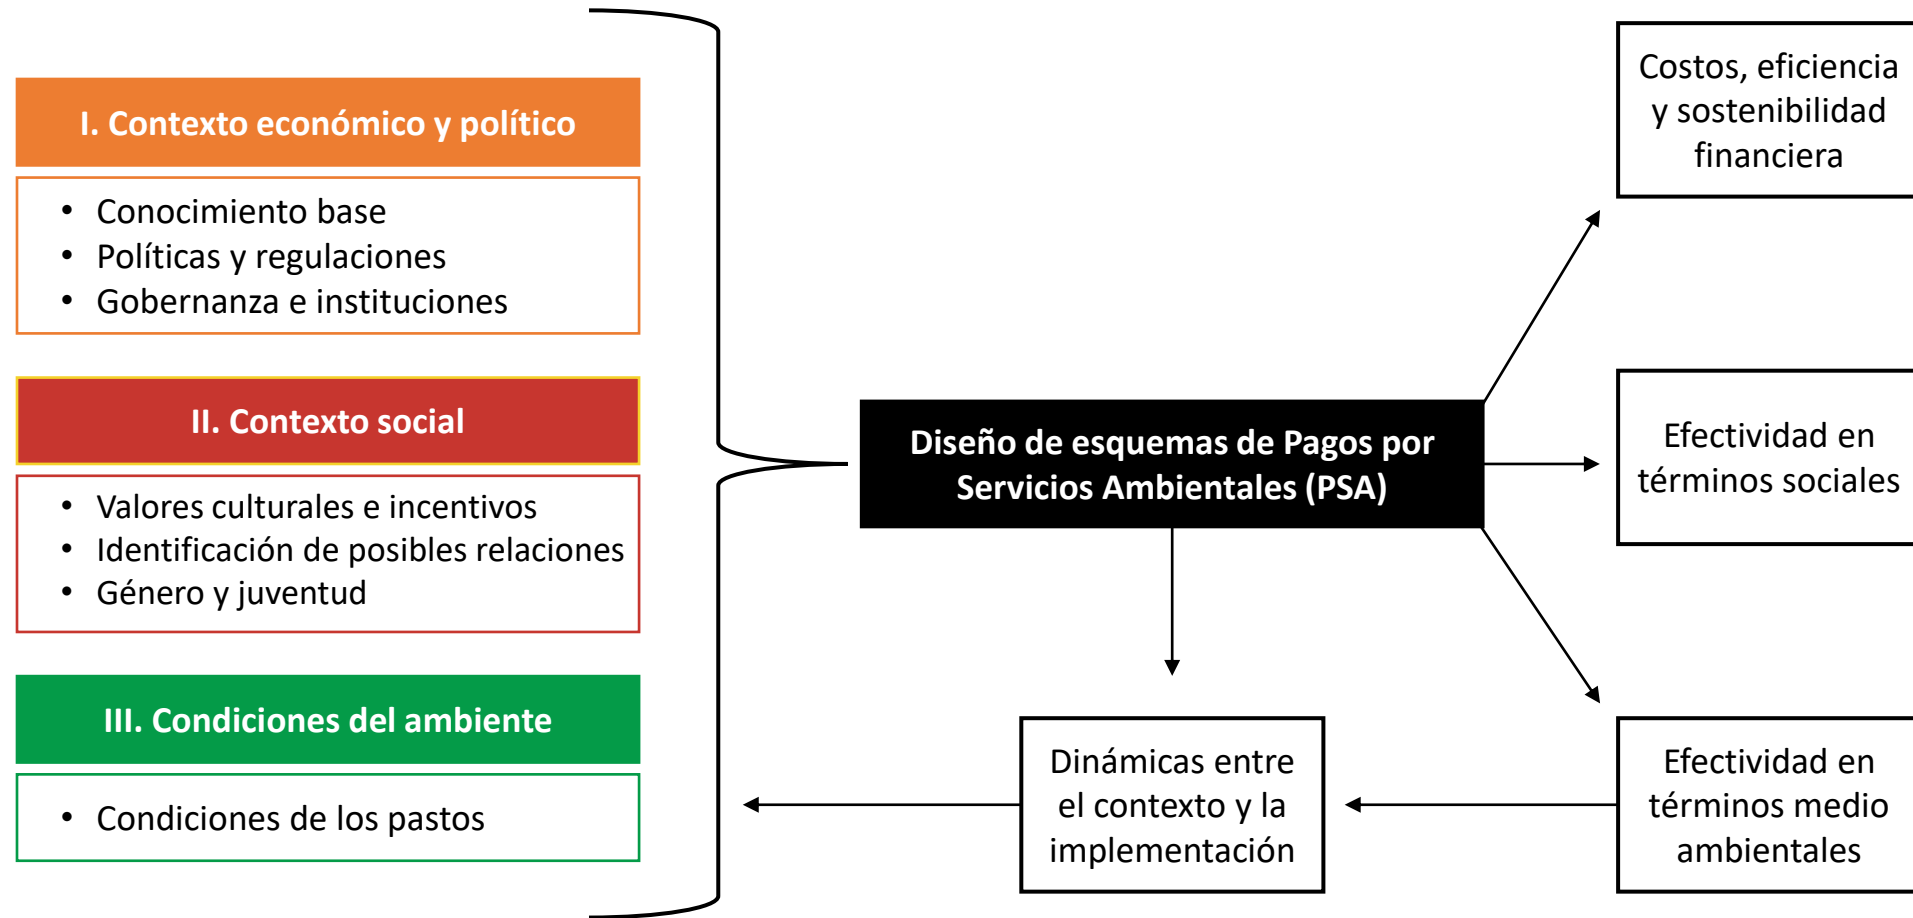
I. Contexto económico y político

- Conocimiento base
- Políticas y regulaciones
- Gobernanza e instituciones

II. Contexto social

- Valores culturales e incentivos
- Identificación de posibles relaciones
- Género y juventud

III. Condiciones del ambiente

- Condiciones de los pastos

Diseño de esquemas de Pagos por Servicios Ambientales (PSA)

Costos, eficiencia y sostenibilidad financiera

Efectividad en términos sociales

Efectividad en términos medio ambientales

Dinámicas entre el contexto y la implementación